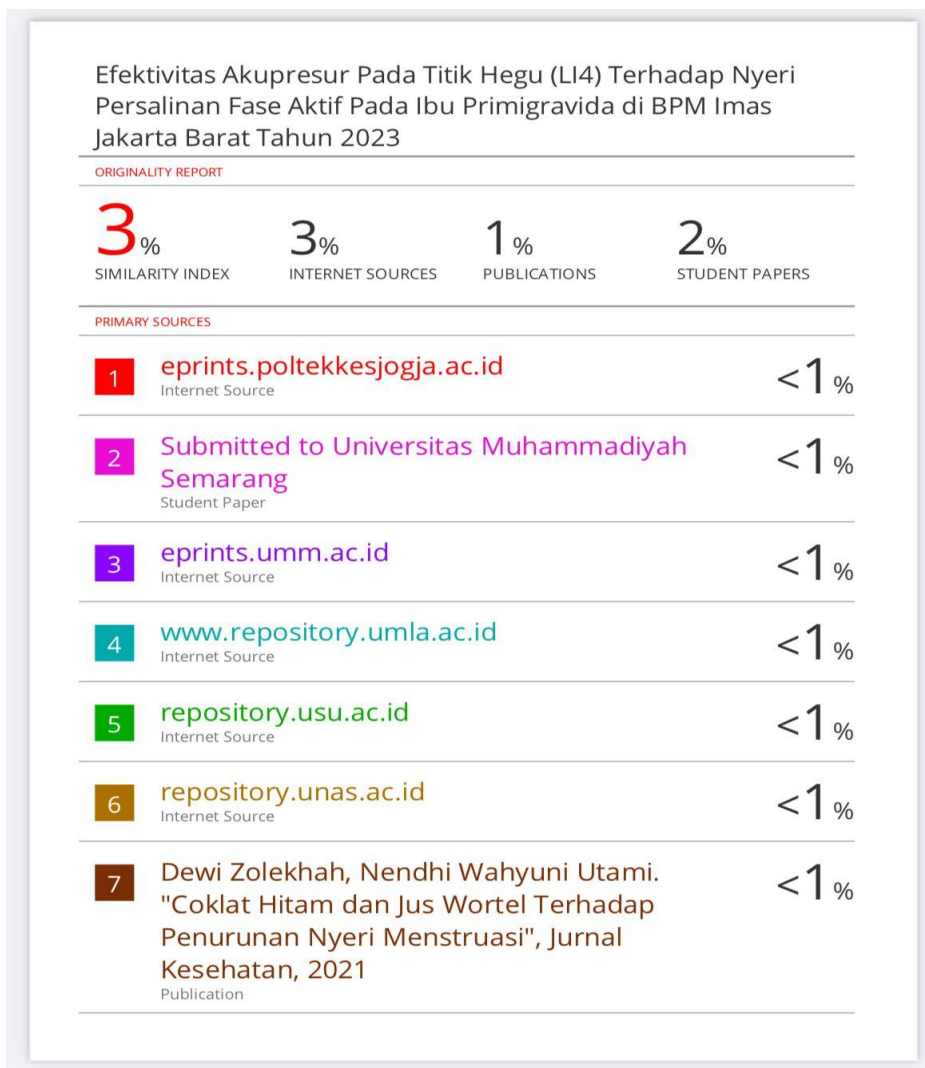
Efektivitas Akupresur Pada Titik Hegu (LI4) Terhadap Nyeri Persalinan Fase Aktif Pada Ibu Primigravida di BPM Imas Jakarta Barat Tahun 2023

ORIGINALITY REPORT

3%
SIMILARITY INDEX

3%
INTERNET SOURCES

1%
PUBLICATIONS

2%
STUDENT PAPERS

PRIMARY SOURCES

| | | |
|---|---|---|
| 1 | eprints.poltekkesjogja.ac.id<br>Internet Source | <1% |
| 2 | Submitted to Universitas Muhammadiyah Semarang<br>Student Paper | <1% |
| 3 | eprints.umm.ac.id<br>Internet Source | <1% |
| 4 | www.repository.umla.ac.id<br>Internet Source | <1% |
| 5 | repository.usu.ac.id<br>Internet Source | <1% |
| 6 | repository.unas.ac.id<br>Internet Source | <1% |
| 7 | Dewi Zolekhah, Nendhi Wahyuni Utami. "Coklat Hitam dan Jus Wortel Terhadap Penurunan Nyeri Menstruasi", Jurnal Kesehatan, 2021<br>Publication | <1% |